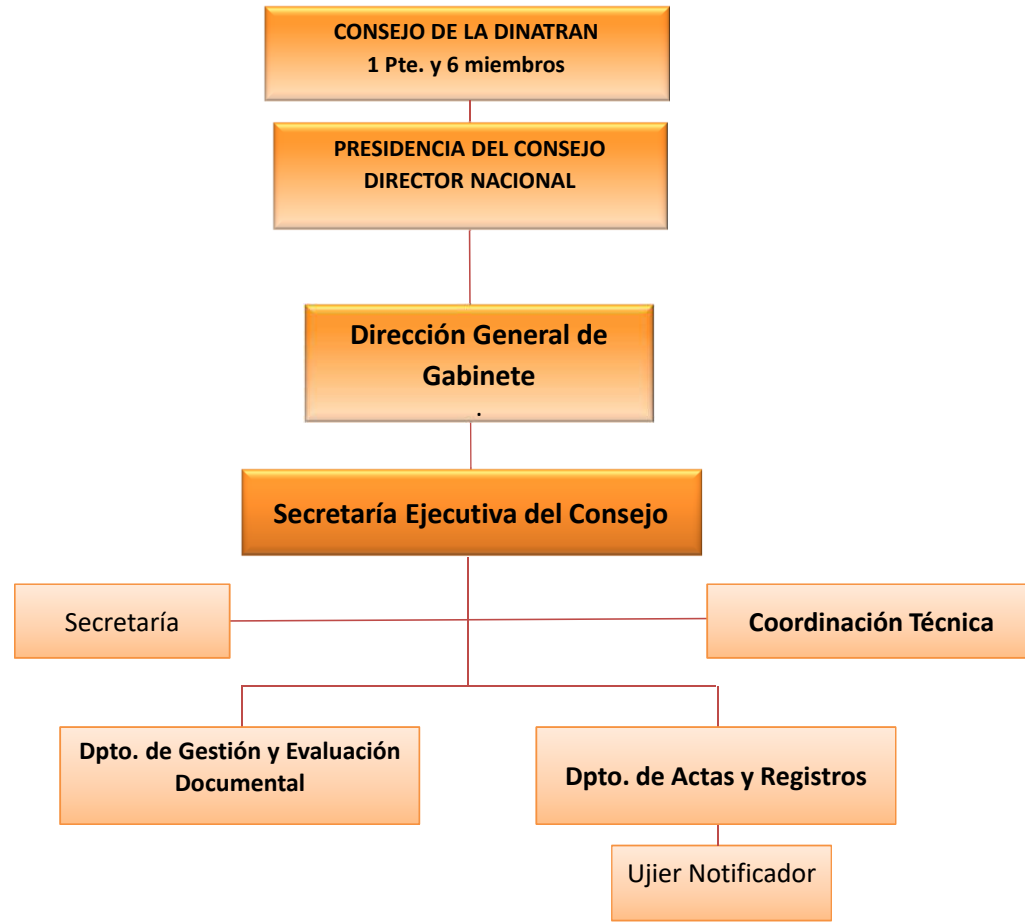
CONSEJO DE LA DINATRAN
1 Pte. y 6 miembros

PRESIDENCIA DEL CONSEJO
DIRECTOR NACIONAL

Dirección General de Gabinete
.

Secretaría Ejecutiva del Consejo

Secretaría

Coordinación Técnica

Dpto. de Gestión y Evaluación Documental

Dpto. de Actas y Registros

Ujier Notificador